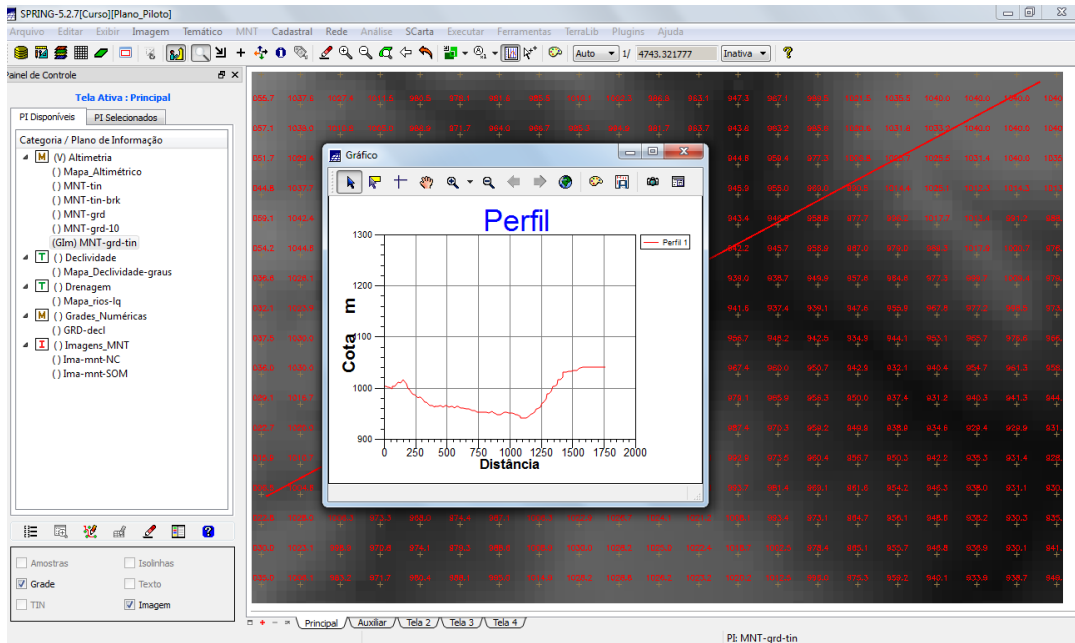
SPRING-5.2.7[Curso][Plano_Piloto]

Arquivo Editar Exibir Imagem Temático MNT Cadastral Rede Análise SCarta Executar Ferramentas TerraLib Plugins Ajuda

Auto 1/ 4743.321777 Inativa

ainel de Controle

Tela Ativa : Principal

PI Disponíveis PI Selecionados

Categoria / Plano de Informação

M (V) Altimetria
() Mapa_Altimétrico
() MNT-tin
() MNT-tin-brk
() MNT-grd
() MNT-grd-10
(Glm) MNT-grd-tin
T () Declividade
() Mapa_Declividade-graus
T () Drenagem
() Mapa_rios-lq
M () Grades_Numéricas
() GRD-decl
I () Imagens_MNT
() Ima-mnt-NC
() Ima-mnt-SOM

Amostras
Isolinhas
Grade
Texto
TIN
Imagem

Gráfico

Perfil

Perfil 1

Cota m

1300
1200
1100
1000
900

0 250 500 750 1000 1250 1500 1750 2000

Distância

Principal Auxiliar Tela 2 Tela 3 Tela 4

PI: MNT-grd-tin